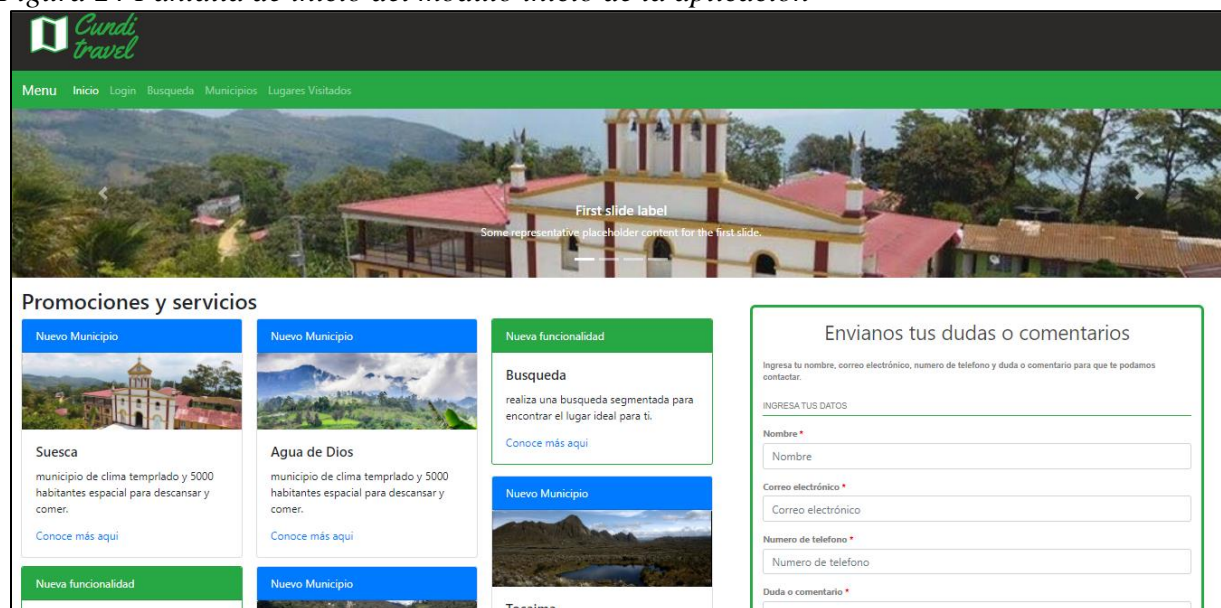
Figura 2. Pantalla de inicio del módulo inicio de la aplicación

Cundi travel

Menu Inicio Login Busqueda Municipios Lugares Visitados

First slide label
Some representative placeholder content for the first slide.

Promociones y servicios

Nuevo Municipio

Suesca
municipio de clima temprlado y 5000 habitantes espacial para descansar y comer.
Conoce más aqui

Nuevo Municipio

Agua de Dios
municipio de clima temprlado y 5000 habitantes espacial para descansar y comer.
Conoce más aqui

Nueva funcionalidad

Busqueda
realiza una busqueda segmentada para encontrar el lugar ideal para ti.
Conoce más aqui

Nuevo Municipio

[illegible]

Nueva funcionalidad

Nuevo Municipio

Envianos tus dudas o comentarios

Ingresa tu nombre, correo electrónico, numero de telefono y duda o comentario para que te podamos contactar.

INGRESA TUS DATOS

Nombre *
Nombre

Correo electrónico *
Correo electrónico

Numero de telefono *
Numero de telefono

Duda o comentario *